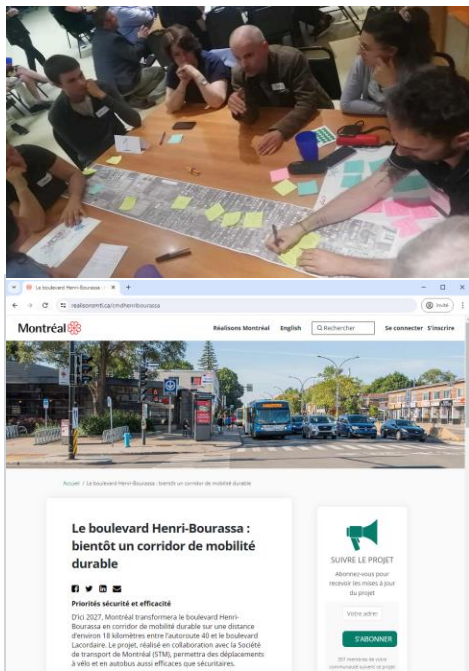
Le boulevard Henri-Bourassa

realisonsmtl.ca/cmdhenribourassa

Montréal

Réalisons Montréal English Rechercher Se connecter S'inscrire

Accueil > Le boulevard Henri-Bourassa : bientôt un corridor de mobilité durable

Le boulevard Henri-Bourassa : bientôt un corridor de mobilité durable

Priorités sécurité et efficacité

D'ici 2027, Montréal transformera le boulevard Henri-Bourassa en corridor de mobilité durable sur une distance d'environ 18 kilomètres entre l'autoroute 40 et le boulevard Lacordaire. Le projet, réalisé en collaboration avec la Société de transport de Montréal (STM), permettra des déplacements à vélo et en autobus aussi efficaces que sécuritaires.

SUIVRE LE PROJET

Abonnez-vous pour recevoir les mises à jour du projet

Votre adres

S'ABONNER

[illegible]